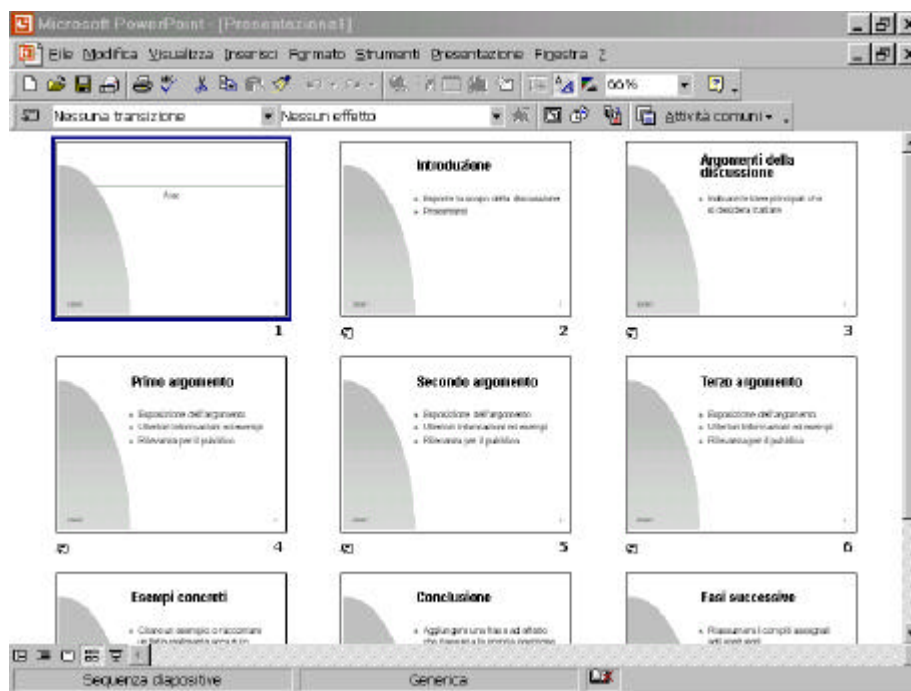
Microsoft PowerPoint - [Presentazione1]

File Modifica Visualizza Inserisci Formato Strumenti Presentazione Finestra ?

66%

Nessuna transizione

Nessun effetto

Attività comuni

Aaa

1

Introduzione

Esporre lo scopo della discussione

Presentarsi

2

Argomenti della discussione

Indicare le idee principali che si desidera trattare

3

Primo argomento

Esposizione dell'argomento

Ulteriori informazioni ed esempi

Rilevanza per il pubblico

4

Secondo argomento

Esposizione dell'argomento

Ulteriori informazioni ed esempi

Rilevanza per il pubblico

5

Terzo argomento

Esposizione dell'argomento

Ulteriori informazioni ed esempi

Rilevanza per il pubblico

6

Esempi concreti

Citare un esempio o raccontare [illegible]

Conclusione

Aggiungere una frase ad effetto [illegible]

Fasi successive

Riassumere i compiti assegnati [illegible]

Sequenza diapositive

Generica